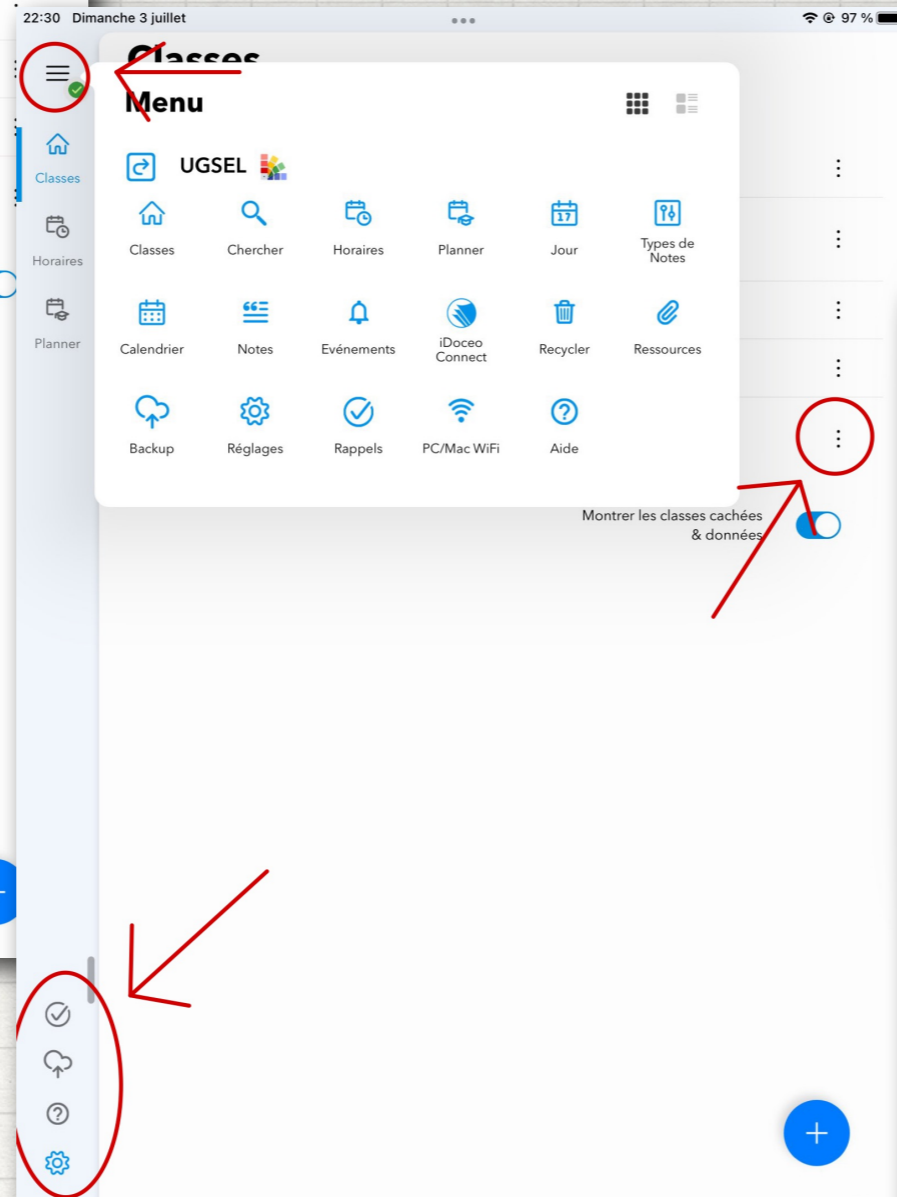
22:30 Dimanche 3 juillet

97 %

Classes

Classes

Horaires

Planner

Menu

UGSEL

Classes

Chercher

Horaires

Planner

Jour

Types de Notes

Calendrier

Notes

Evénements

iDoceo Connect

Recycler

Ressources

Backup

Réglages

Rappels

PC/Mac WiFi

Aide

Montrer les classes cachées & données